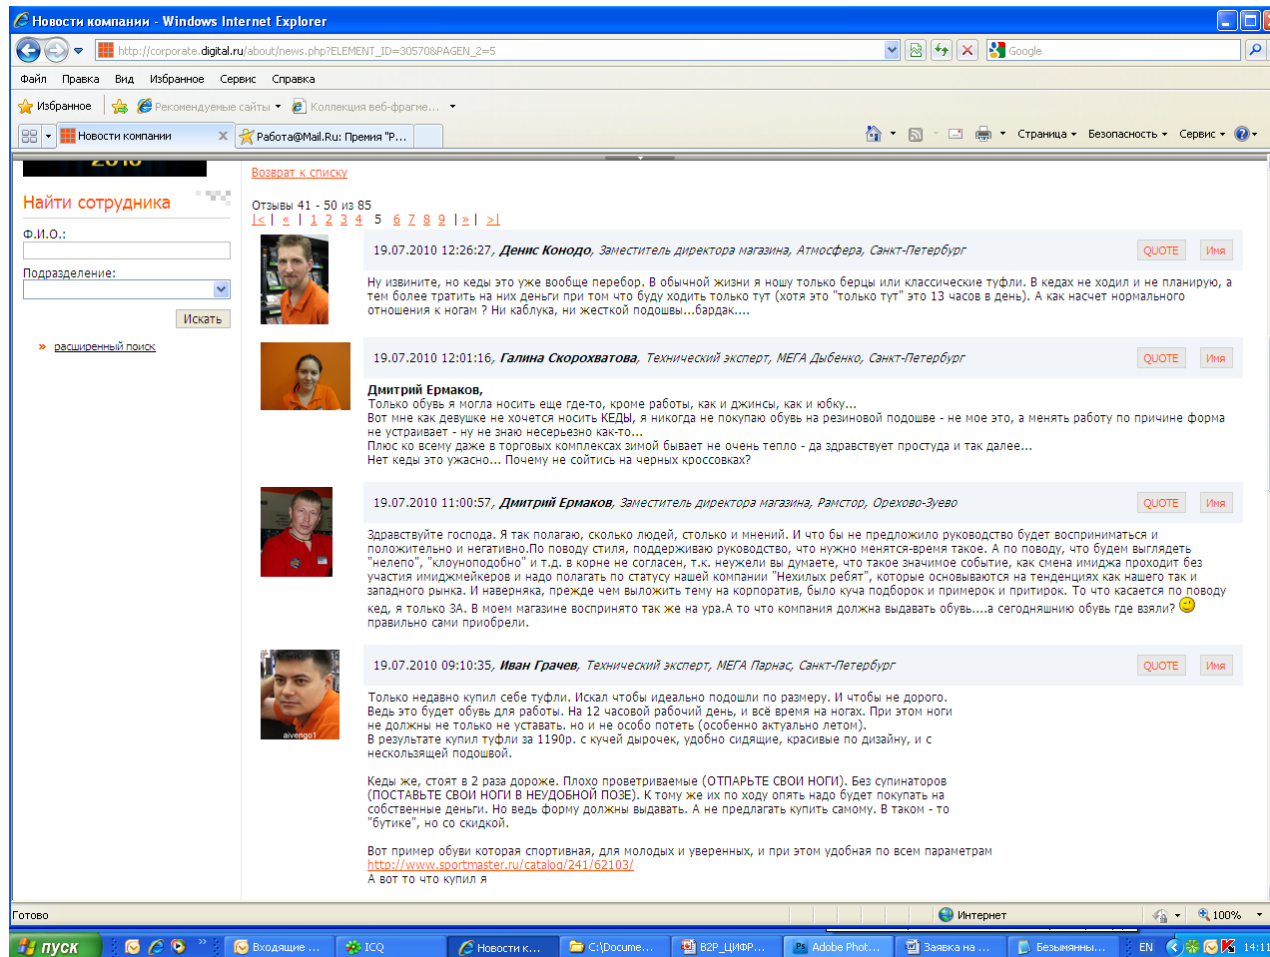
Новости компании - Windows Internet Explorer

http://corporate.digital.ru/about/news.php?ELEMENT_ID=30570&PAGEN_2=5

Google

Файл Правка Вид Избранное Сервис Справка

Избранное Рекомендуемые сайты Коллекция веб-фрагме...

Новости компании Работа@Mail.Ru: Премия "Р...

Страница Безопасность Сервис

Найти сотрудника

Ф.И.О.:

Подразделение:

Искать

» расширенный поиск

Возврат к списку

Отзывы 41 - 50 из 85
|< | < | 1 2 3 4 5 6 7 8 9 | > | >|

19.07.2010 12:26:27, Денис Конодо, Заместитель директора магазина, Атмосфера, Санкт-Петербург QUOTE Имя

Ну извините, но кеды это уже вообще перебор. В обычной жизни я ношу только берцы или классические туфли. В кедах не ходил и не планирую, а тем более тратить на них деньги при том что буду ходить только тут (хотя это "только тут" это 13 часов в день). А как насчет нормального отношения к ногам ? Ни каблука, ни жесткой подошвы...бардак....

19.07.2010 12:01:16, Галина Скорохватова, Технический эксперт, МЕГА Дыбенко, Санкт-Петербург QUOTE Имя

Дмитрий Ермаков,
Только обувь я могла носить еще где-то, кроме работы, как и джинсы, как и юбку...
Вот мне как девушке не хочется носить КЕДЫ, я никогда не покупаю обувь на резиновой подошве - не мое это, а менять работу по причине форма не устраивает - ну не знаю несерьезно как-то...
Плюс ко всему даже в торговых комплексах зимой бывает не очень тепло - да здравствует простуда и так далее...
Нет кеды это ужасно... Почему не сойтись на черных кроссовках?

19.07.2010 11:00:57, Дмитрий Ермаков, Заместитель директора магазина, Рамстор, Орехово-Зуево QUOTE Имя

Здравствуйте господа. Я так полагаю, сколько людей, столько и мнений. И что бы не предложило руководство будет восприниматься и положительно и негативно.По поводу стиля, поддерживаю руководство, что нужно менятся-время такое. А по поводу, что будем выглядеть "нелепо", "клоуноподобно" и т.д. в корне не согласен, т.к. неужели вы думаете, что такое значимое событие, как смена имиджа проходит без участия имиджмейкеров и надо полагать по статусу нашей компании "Нехилых ребят", которые основываются на тенденциях как нашего так и западного рынка. И наверняка, прежде чем выложить тему на корпоратив, было куча подборок и примерок и притирок. То что касается по поводу кед, я только ЗА. В моем магазине воспринято так же на ура.А то что компания должна выдавать обувь....а сегодняшнию обувь где взяли? правильно сами приобрели.

19.07.2010 09:10:35, Иван Грачев, Технический эксперт, МЕГА Парнас, Санкт-Петербург QUOTE Имя

aivengo1

Только недавно купил себе туфли. Искал чтобы идеально подошли по размеру. И чтобы не дорого. Ведь это будет обувь для работы. На 12 часовой рабочий день, и всё время на ногах. При этом ноги не должны не только не уставать. но и не особо потеть (особенно актуально летом).
В результате купил туфли за 1190р. с кучей дырочек, удобно сидящие, красивые по дизайну, и с несколзящей подошвой.

Кеды же, стоят в 2 раза дороже. Плохо проветриваемые (ОТПАРЬТЕ СВОИ НОГИ). Без супинаторов (ПОСТАВЬТЕ СВОИ НОГИ В НЕУДОБНОЙ ПОЗЕ). К тому же их по ходу опять надо будет покупать на собственные деньги. Но ведь форму должны выдавать. А не предлагать купить самому. В таком - то "бутике", но со скидкой.

Вот пример обуви которая спортивная, для молодых и уверенных, и при этом удобная по всем параметрам
http://www.sportmaster.ru/catalog/241/62103/
А вот то что купил я

Готово Интернет 100%

пуск Входящие ... ICQ Новости к... C:\Docume... B2P_ЦИФР... Adobe Phot... Заявка на ... Безымянны... EN 14:11